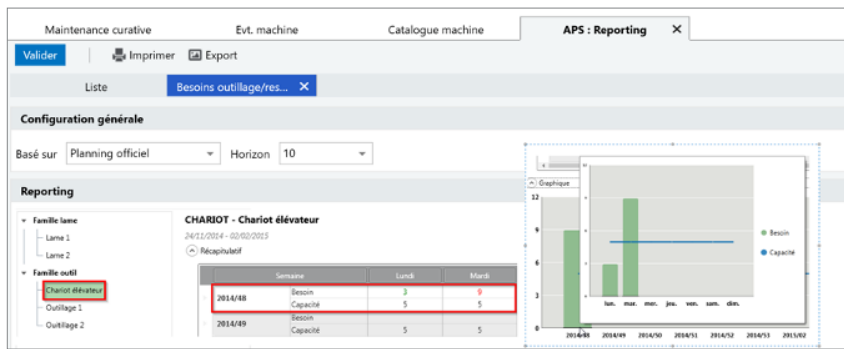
Maintenance curative | Evt. machine | Catalogue machine | APS : Reporting ✕

Valider | Imprimer | Export

Liste | Besoins outillage/res... ✕

Configuration générale

Basé sur Planning officiel | Horizon 10

Reporting

Famille lame
Lame 1
Lame 2
Famille outil
Chariot élévateur
Outillage 1
Outillage 2

CHARIOT - Chariot élévateur
24/11/2014 - 02/02/2015
Récapitulatif

| Semaine | | Lundi | Mardi |
|---|---|---|---|
| 2014/48 | Besoin | 3 | 9 |
| | Capacité | 5 | 5 |
| 2014/49 | Besoin | | |
| | Capacité | 5 | 5 |

Graphique

12
9
6
3
0

2014/48 2014/49 2014/50 2014/51 2014/52 2015/02

lun. mar. mer. jeu. ven. sam. dim.

Besoin
Capacité